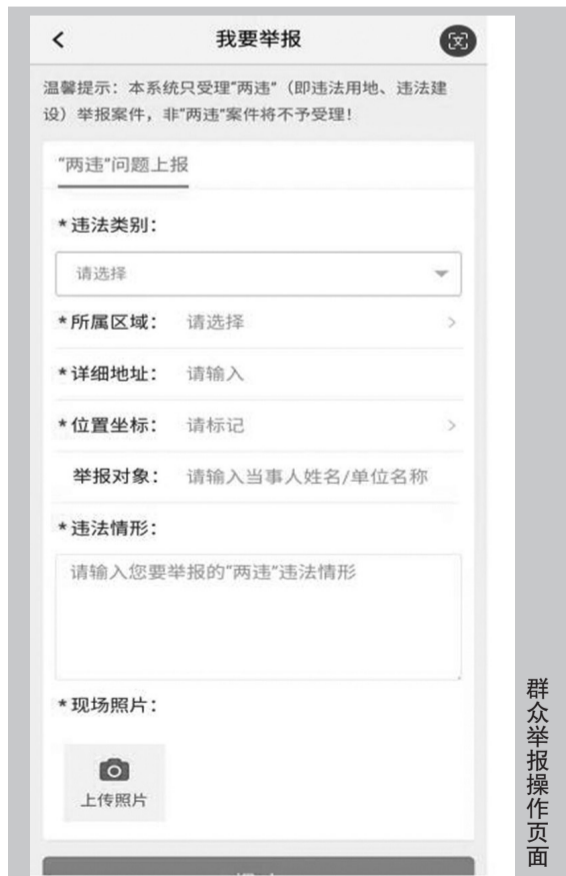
我要举报

温馨提示：本系统只受理"两违"（即违法用地、违法建设）举报案件，非"两违"案件将不予受理！

"两违"问题上报

* 违法类别：

请选择

* 所属区域： 请选择

* 详细地址： 请输入

* 位置坐标： 请标记

举报对象： 请输入当事人姓名/单位名称

* 违法情形：

请输入您要举报的"两违"违法情形

* 现场照片：

上传照片

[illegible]

群众举报操作页面